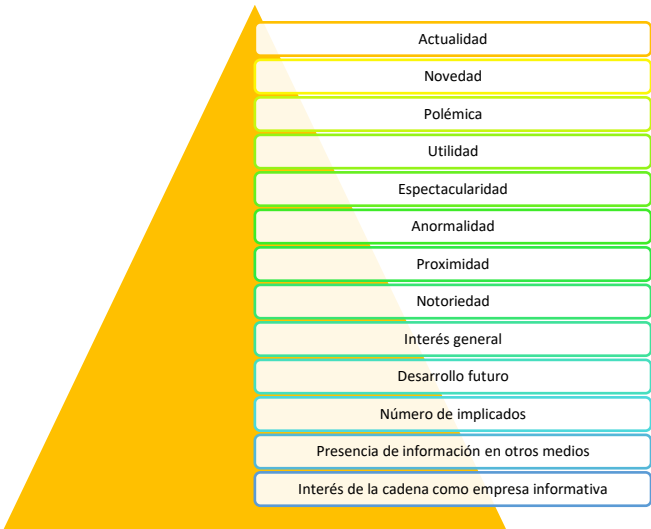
Actualidad

Novedad

Polémica

Utilidad

Espectacularidad

Anormalidad

Proximidad

Notoriedad

Interés general

Desarrollo futuro

Número de implicados

Presencia de información en otros medios

Interés de la cadena como empresa informativa